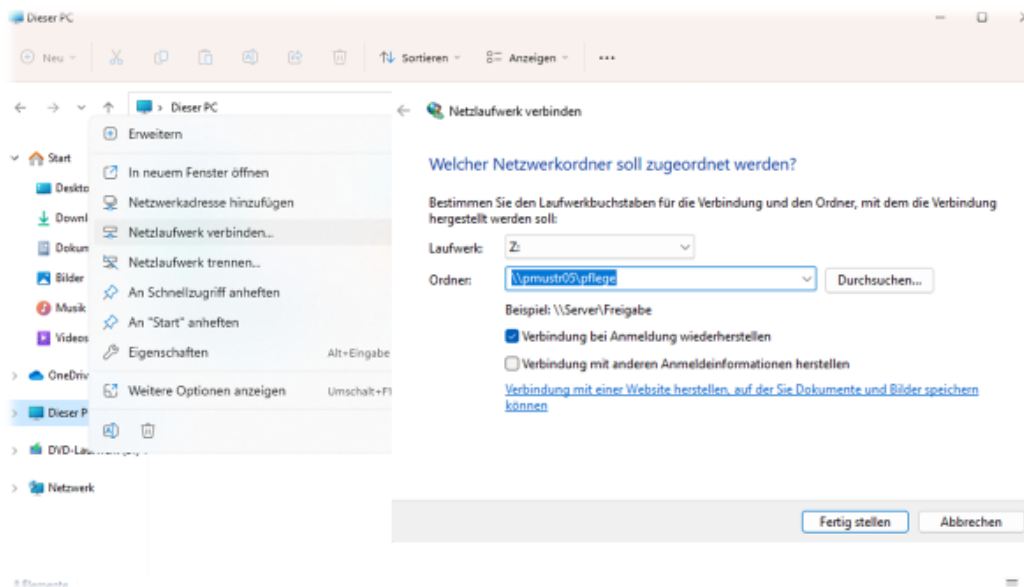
Dieser PC

Neu Sortieren Anzeigen ...

Dieser PC

Erweitern

In neuem Fenster öffnen

Netzwerkadresse hinzufügen

Netzlaufwerk verbinden...

Netzlaufwerk trennen...

An Schnellzugriff anheften

An "Start" anheften

Eigenschaften Alt+Eingabe

Weitere Optionen anzeigen Umschalt+F1

Start

Deskto

Downl

Dokum

Bilder

Musik

Videos

OneDriv

Dieser P

DVD-Lau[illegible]

Netzwerk

Netzlaufwerk verbinden

Welcher Netzwerkordner soll zugeordnet werden?

Bestimmen Sie den Laufwerkbuchstaben für die Verbindung und den Ordner, mit dem die Verbindung hergestellt werden soll:

Laufwerk: Z:

Ordner: \\pmustr05\pflege Durchsuchen...

Beispiel: \\Server\Freigabe

Verbindung bei Anmeldung wiederherstellen

Verbindung mit anderen Anmeldeinformationen herstellen

Verbindung mit einer Website herstellen, auf der Sie Dokumente und Bilder speichern können

Fertig stellen Abbrechen

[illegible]